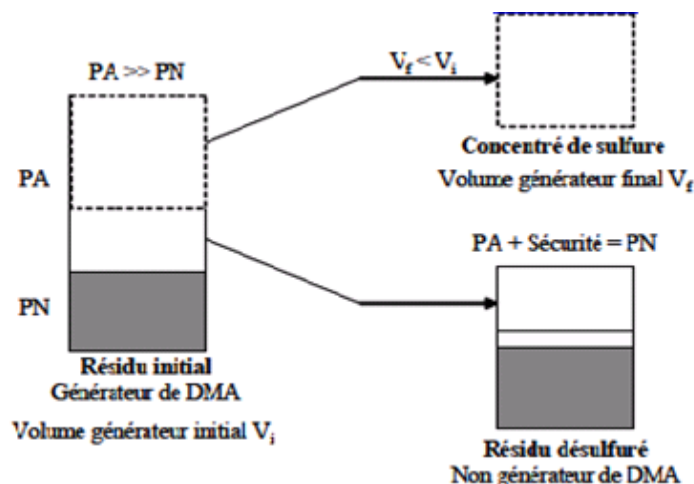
PA >> PN

PA

PN

Résidu initial
Générateur de DMA

Volume générateur initial $V_i$

$V_f < V_i$

Concentré de sulfure
Volume générateur final $V_f$

PA + Sécurité = PN

Résidu désulfuré
Non générateur de DMA